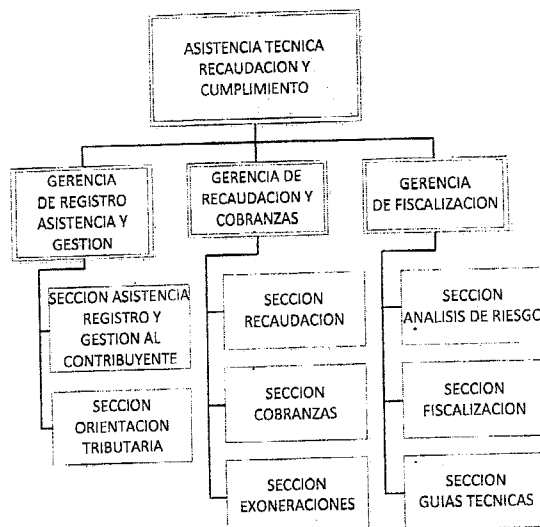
ASISTENCIA TECNICA RECAUDACION Y CUMPLIMIENTO

GERENCIA DE REGISTRO ASISTENCIA Y GESTION

SECCION ASISTENCIA REGISTRO Y GESTION AL CONTRIBUYENTE

SECCION ORIENTACION TRIBUTARIA

GERENCIA DE RECAUDACION Y COBRANZAS

SECCION RECAUDACION

SECCION COBRANZAS

SECCION EXONERACIONES

GERENCIA DE FISCALIZACION

SECCION ANALISIS DE RIESGO

SECCION FISCALIZACION

SECCION GUIAS TECNICAS